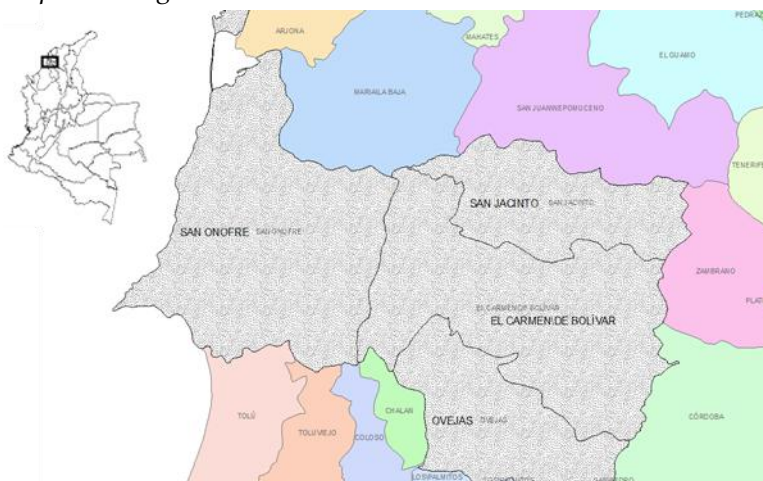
ARJONA
MAHATES
PEDRAZA
MARIALA BAJA
EL GUAMO
SAN JUAN NEPOMUCENO
TENERIFE
SAN JACINTO SAN JACINTO
SAN ONOFRE SAN ONOFRE
ZAMBRANO
EL CARMEN DE BOLIVAR
EL CARMEN DE BOLÍVAR
PLATO
TOLÚ
CHALAN
TOLUVIEJO
COLOSO
OVEJAS OVEJAS
CÓRDOBA
LOS PALMITOS